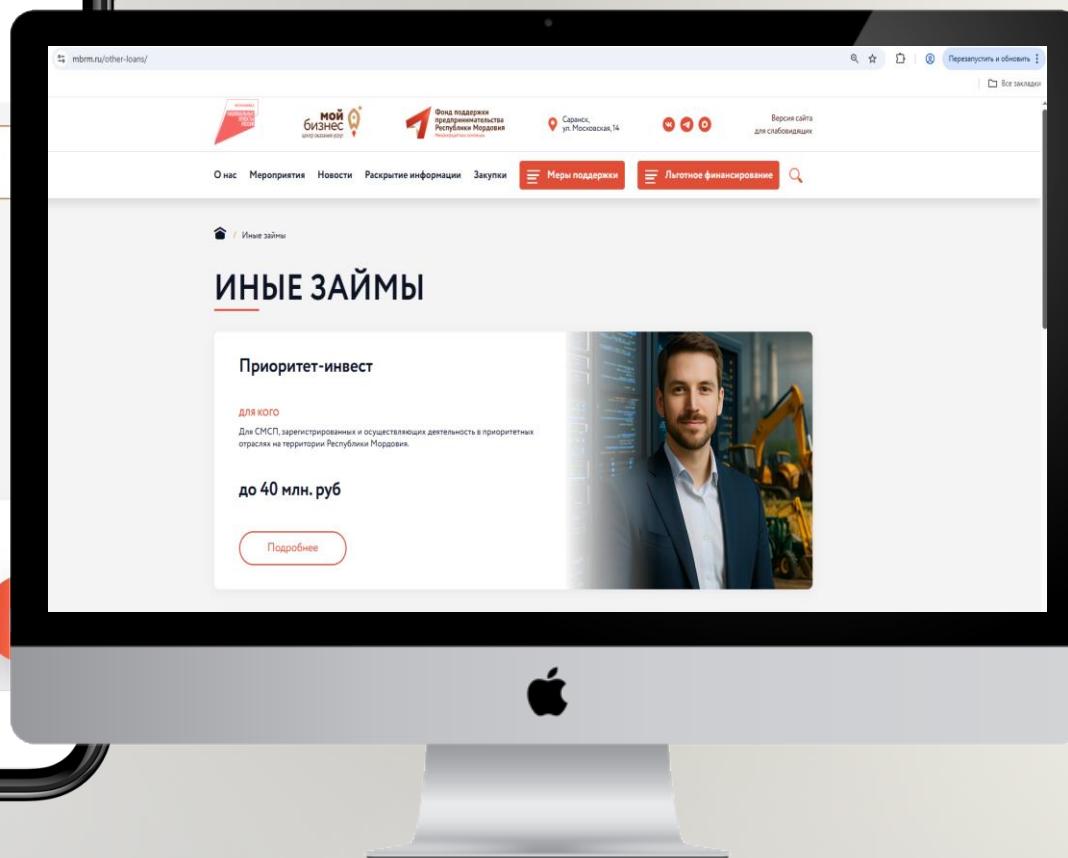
mbrm.ru/other-loans/

Перезапустить и обновить

Все закладки

мой бизнес
центр оказания услуг

Фонд поддержки предпринимательства Республики Мордовия
Микрофинансовая организация

Саранск, ул. Московская, 14

Версия сайта для слабовидящих

О нас Мероприятия Новости Раскрытие информации Закупки Меры поддержки Льготное финансирование

Иные займы

ИНЫЕ ЗАЙМЫ

Приоритет-инвест

ДЛЯ КОГО

Для СМСП, зарегистрированных и осуществляющих деятельность в приоритетных отраслях на территории Республики Мордовия.

до 40 млн. руб

Подробнее